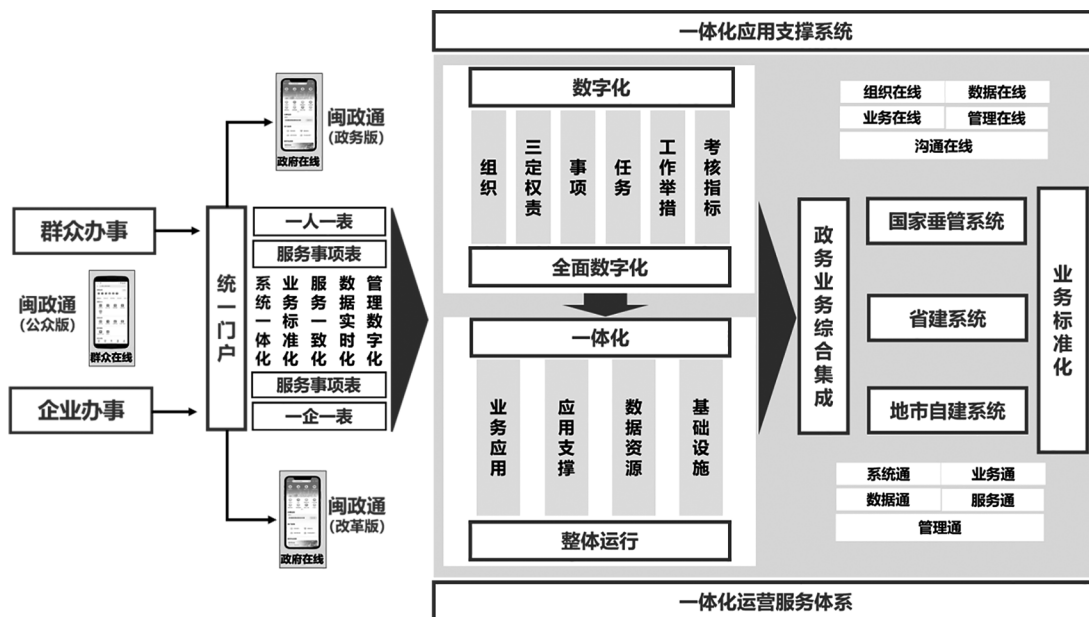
一体化应用支撑系统

闽政通
（政务版）
政府在线

群众办事

闽政通
（公众版）
群众在线

企业办事

闽政通
（改革版）
政府在线

统一门户

一人一表
服务事项表
系统一体化
业务标准化
服务一致化
数据实时化
管理数字化
服务事项表
一企一表

数字化
组织
三定权责
事项
任务
工作举措
考核指标
全面数字化

一体化
业务应用
应用支撑
数据资源
基础设施
整体运行

组织在线
数据在线
业务在线
管理在线
沟通在线

政务业务综合集成

国家垂管系统
省建系统
地市自建系统

业务标准化

系统通
业务通
数据通
服务通
管理通

一体化运营服务体系